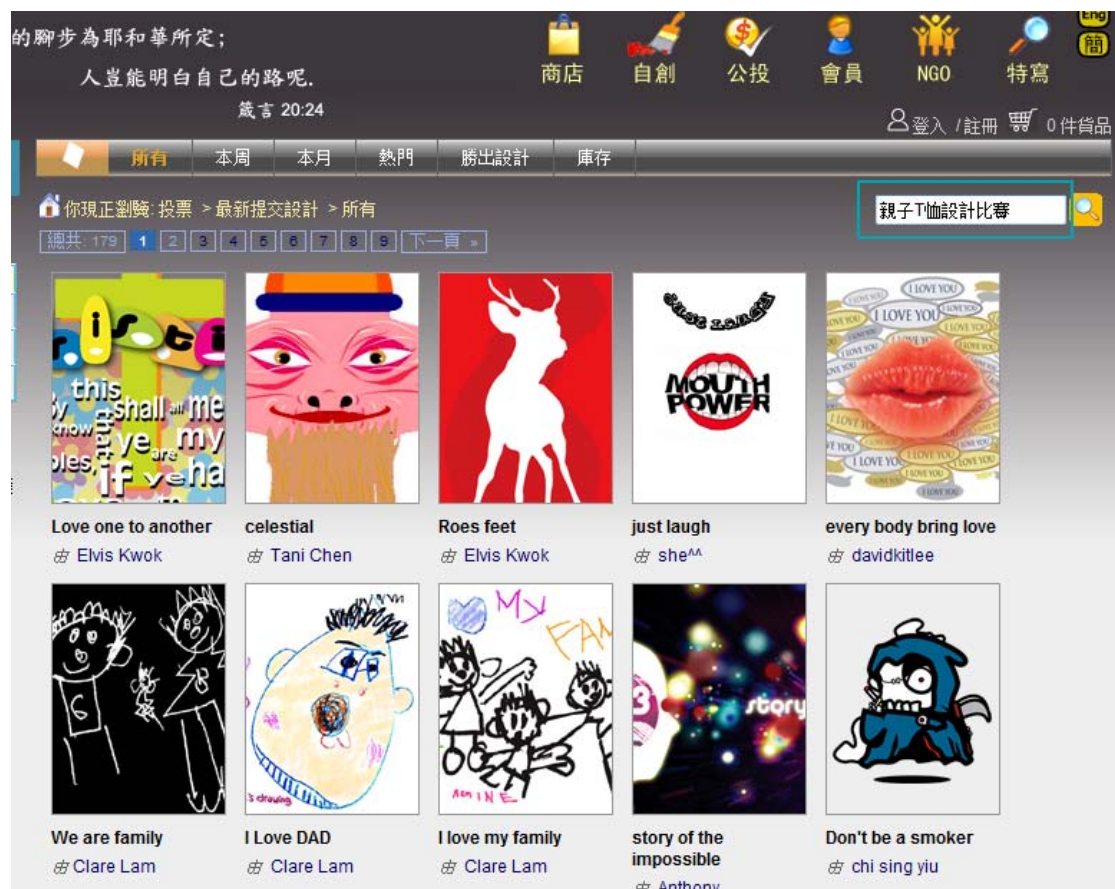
的腳步為耶和華所定;
人豈能明白自己的路呢.
箴言 20:24

商店 自創 公投 會員 NGO 特寫

Eng
簡

登入 /註冊 0 件貨品

所有 本周 本月 熱門 勝出設計 庫存

你現正瀏覽: 投票 > 最新提交設計 > 所有

親子T恤設計比賽

總共: 179 1 2 3 4 5 6 7 8 9 下一頁 »

this shall all me know that ye are my ples, if ye ha

MOUTH POWER

I LOVE YOU

Love one to another
Elvis Kwok

celestial
Tani Chen

Roes feet
Elvis Kwok

just laugh
she^^

every body bring love
davidkitlee

MY FAMINE

story

We are family
Clare Lam

I Love DAD
Clare Lam

I love my family
Clare Lam

story of the impossible
Anthony

Don't be a smoker
chi sing yiu